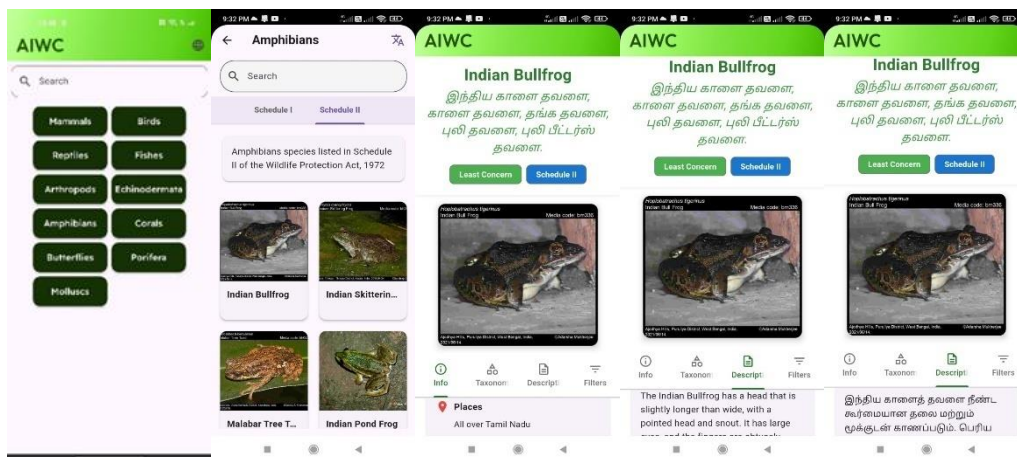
AIWC

Search

Mammals
Birds
Reptiles
Fishes
Arthropods
Echinodermata
Amphibians
Corals
Butterflies
Porifera
Molluscs

9:32 PM

Amphibians

Search

Schedule I
Schedule II

Amphibians species listed in Schedule II of the Wildlife Protection Act, 1972

Indian Bullfrog
Indian Skitterin...
Malabar Tree T...
Indian Pond Frog

9:32 PM

AIWC

Indian Bullfrog

இந்திய காளை தவளை, காளை தவளை, தங்க தவளை, புலி தவளை, புலி பீட்டர்ஸ் தவளை.

Least Concern
Schedule II

Hoplobatrachus tigerinus
Indian Bull Frog
Media code: bm330

Info
Taxonom
Descripti
Filters

Places
All over Tamil Nadu

9:32 PM

AIWC

Indian Bullfrog

இந்திய காளை தவளை, காளை தவளை, தங்க தவளை, புலி தவளை, புலி பீட்டர்ஸ் தவளை.

Least Concern
Schedule II

Hoplobatrachus tigerinus
Indian Bull Frog
Media code: bm330

Info
Taxonom
Descripti
Filters

The Indian Bullfrog has a head that is slightly longer than wide, with a pointed head and snout. It has large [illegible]

9:32 PM

AIWC

Indian Bullfrog

இந்திய காளை தவளை, காளை தவளை, தங்க தவளை, புலி தவளை, புலி பீட்டர்ஸ் தவளை.

Least Concern
Schedule II

Hoplobatrachus tigerinus
Indian Bull Frog
Media code: bm330

Info
Taxono
Descripti
Filters

இந்திய காளைத் தவளை நீண்ட கூர்மையான தலை மற்றும் மூக்குடன் காணப்படும். பெரிய